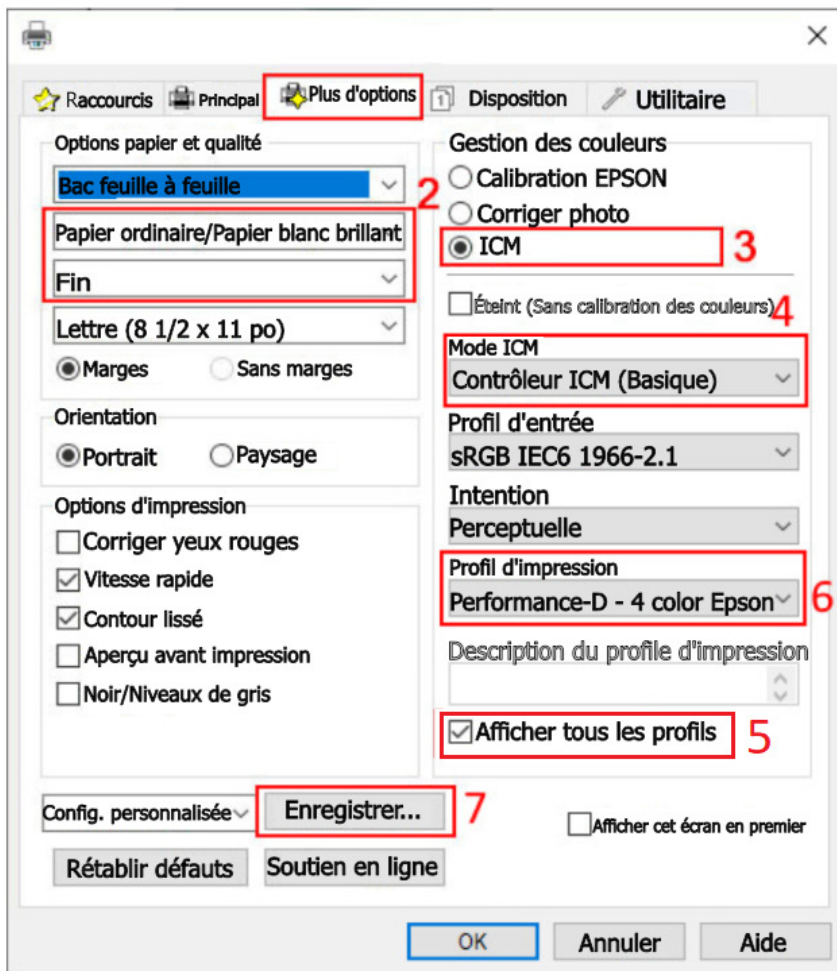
Raccourcis | Principal | Plus d'options | Disposition | Utilitaire

Options papier et qualité
Bac feuille à feuille
2
Papier ordinaire/Papier blanc brillant
Fin
Lettre (8 1/2 x 11 po)
Marges
Sans marges

Orientation
Portrait
Paysage

Options d'impression
Corriger yeux rouges
Vitesse rapide
Contour lissé
Aperçu avant impression
Noir/Niveaux de gris

Gestion des couleurs
Calibration EPSON
Corriger photo
ICM
3
Éteint (Sans calibration des couleurs)
4
Mode ICM
Contrôleur ICM (Basique)
Profil d'entrée
sRGB IEC6 1966-2.1
Intention
Perceptuelle
Profil d'impression
Performance-D - 4 color Epson
6
Description du profile d'impression
Afficher tous les profils
5

Config. personnalisée
Enregistrer...
7
Afficher cet écran en premier
Rétablir défauts
Soutien en ligne

OK
Annuler
Aide